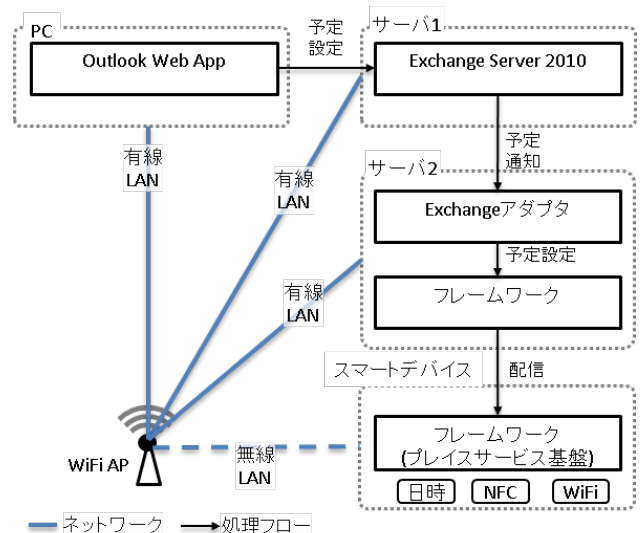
PC

Outlook Web App

予定設定

サーバ1

Exchange Server 2010

予定通知

有線LAN

有線LAN

サーバ2

Exchangeアダプタ

予定設定

有線LAN

フレームワーク

スマートデバイス

配信

フレームワーク
(プレイスサービス基盤)

日時

NFC

WiFi

WiFi AP

無線LAN

ネットワーク

処理フロー